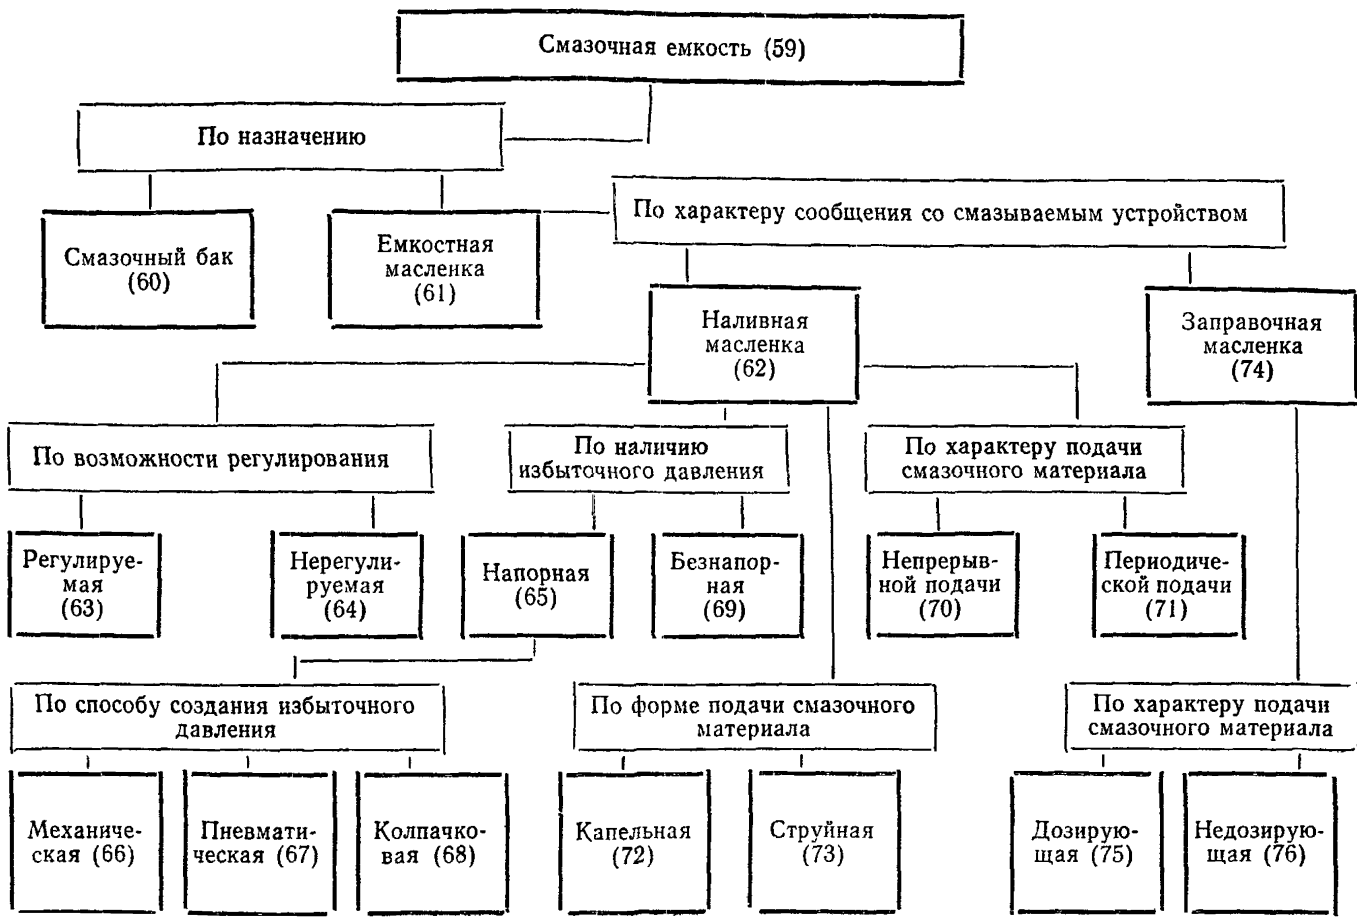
Смазочная емкость (59)

По назначению

Смазочный бак (60)

Емкостная масленка (61)

По характеру сообщения со смазываемым устройством

Наливная масленка (62)

Заправочная масленка (74)

По возможности регулирования

По наличию избыточного давления

По характеру подачи смазочного материала

Регулируемая (63)

Нерегулируемая (64)

Напорная (65)

Безнапорная (69)

Непрерывной подачи (70)

Периодической подачи (71)

По способу создания избыточного давления

По форме подачи смазочного материала

По характеру подачи смазочного материала

Механическая (66)

Пневматическая (67)

Колпачковая (68)

Капельная (72)

Струйная (73)

Дозирующая (75)

Недозирующая (76)